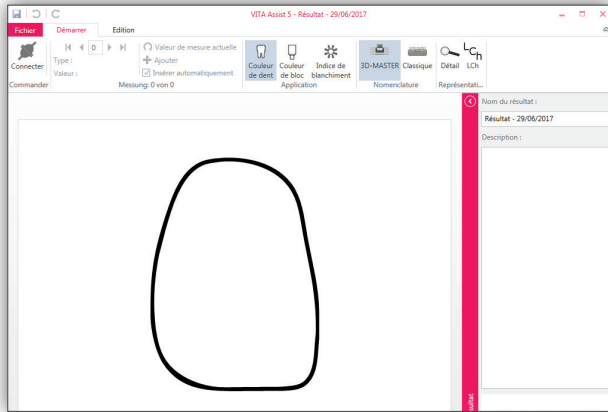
VITA Assist 5 - Résultat - 29/06/2017

Fichier
Démarrer
Edition

Connecter
Commander

0
Type :
Valeur :

Valeur de mesure actuelle
Ajouter
Insérer automatiquement
Messung: 0 von 0

Couleur de dent
Couleur de bloc
Indice de blanchiment
Application

3D-MASTER
Classique
Nomenclature

Détail
LCh
Représentati...

Nom du résultat :
Résultat - 29/06/2017
Description :

sultat